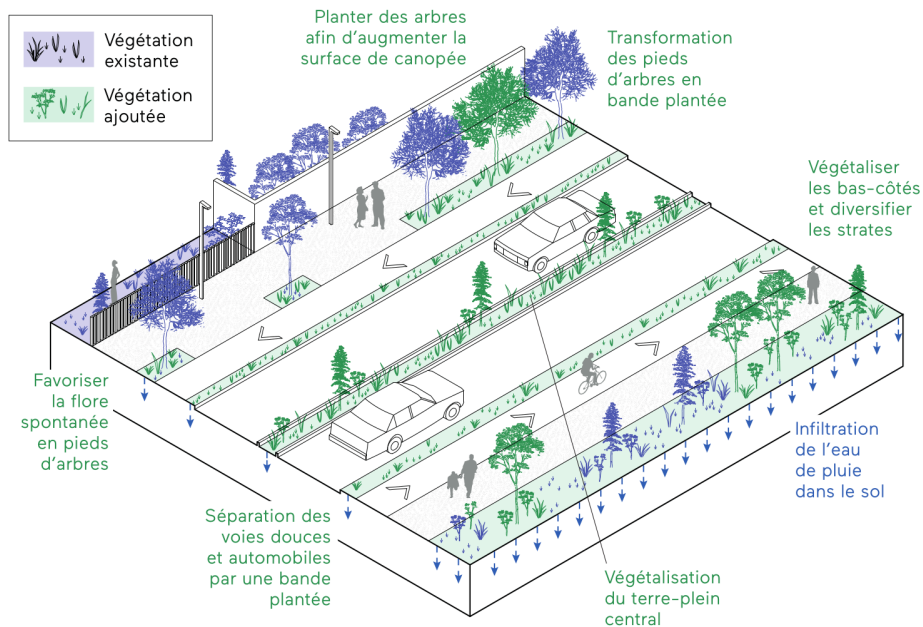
Végétation existante

Végétation ajoutée

Planter des arbres afin d'augmenter la surface de canopée

Transformation des pieds d'arbres en bande plantée

Végétaliser les bas-côtés et diversifier les strates

Favoriser la flore spontanée en pieds d'arbres

Infiltration de l'eau de pluie dans le sol

Séparation des voies douces et automobiles par une bande plantée

Végétalisation du terre-plein central